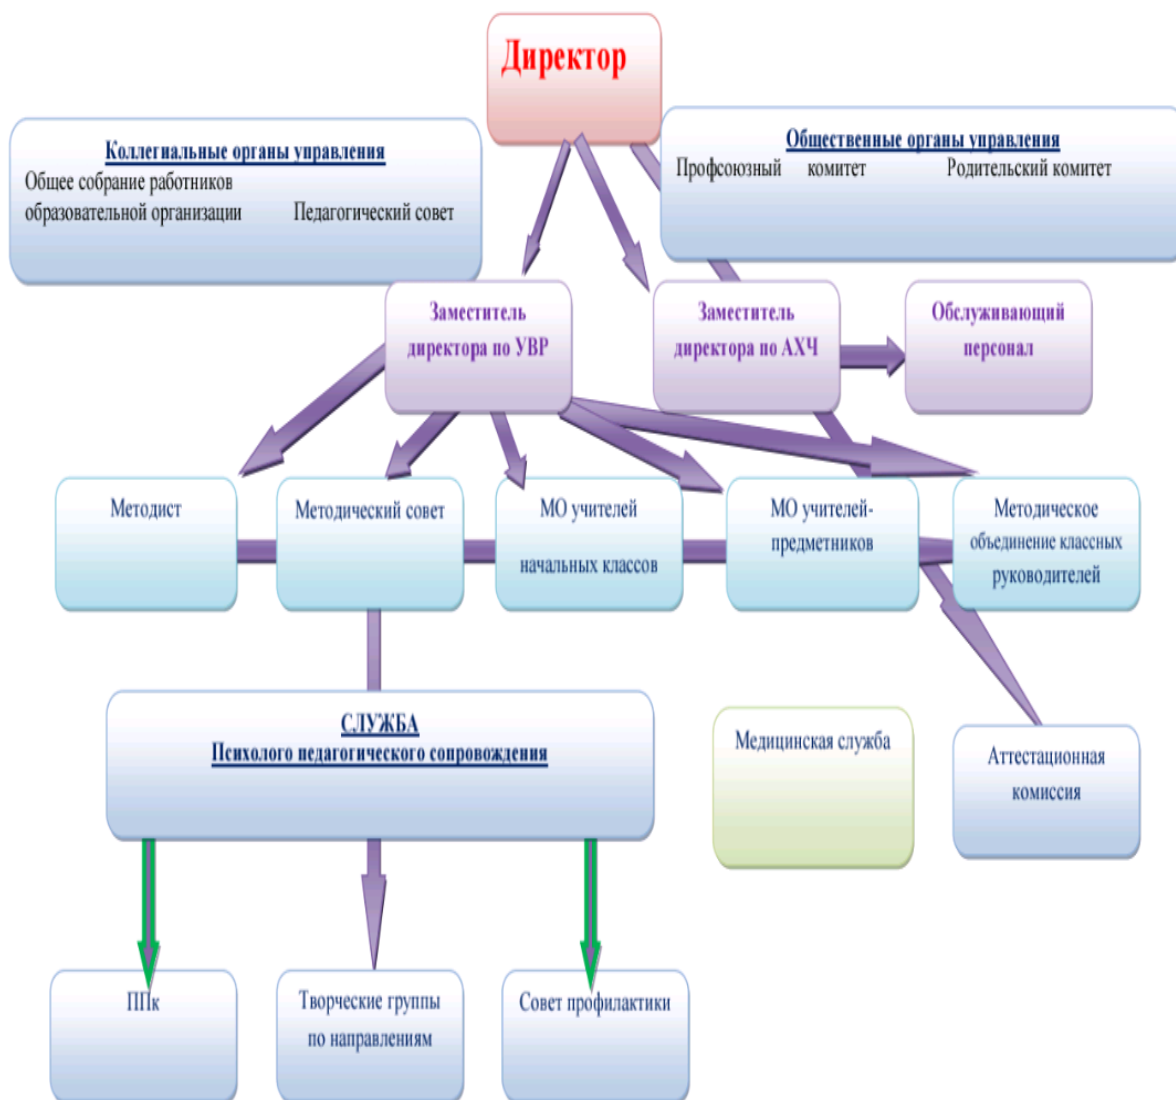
Директор

Коллегиальные органы управления
Общее собрание работников образовательной организации Педагогический совет

Общественные органы управления
Профсоюзный комитет Родительский комитет

Заместитель директора по УВР

Заместитель директора по АХЧ

Обслуживающий персонал

Методист

Методический совет

МО учителей начальных классов

МО учителей-предметников

Методическое объединение классных руководителей

СЛУЖБА
Психолого педагогического сопровождения

Медицинская служба

Аттестационная комиссия

ППк

Творческие группы по направлениям

Совет профилактики